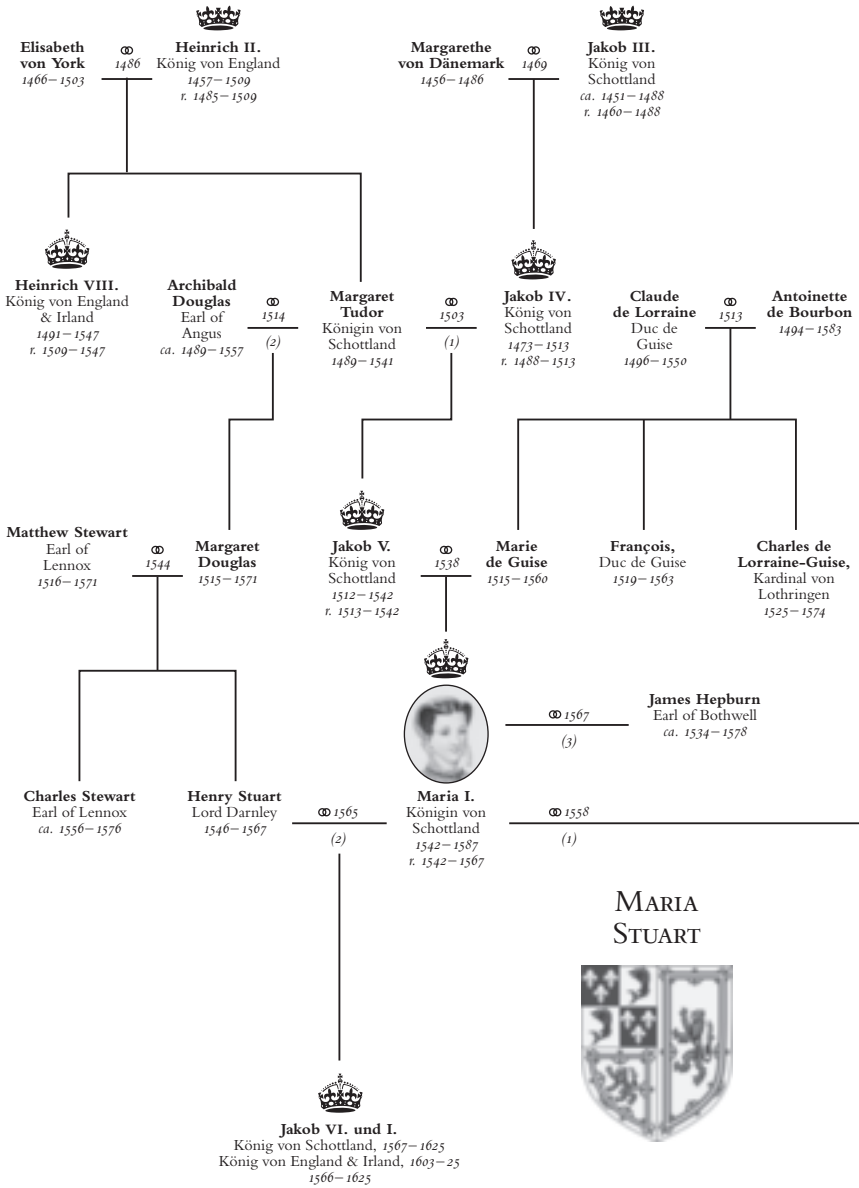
Elisabeth von York
1466–1503

⚭ 1486

Heinrich II.
König von England
1457–1509
r. 1485–1509

Margarethe von Dänemark
1456–1486

⚭ 1469

Jakob III.
König von Schottland
ca. 1451–1488
r. 1460–1488

Heinrich VIII.
König von England & Irland
1491–1547
r. 1509–1547

Archibald Douglas
Earl of Angus
ca. 1489–1557

⚭ 1514
(2)

Margaret Tudor
Königin von Schottland
1489–1541

⚭ 1503
(1)

Jakob IV.
König von Schottland
1473–1513
r. 1488–1513

Claude de Lorraine
Duc de Guise
1496–1550

⚭ 1513

Antoinette de Bourbon
1494–1583

Matthew Stewart
Earl of Lennox
1516–1571

⚭ 1544

Margaret Douglas
1515–1571

Jakob V.
König von Schottland
1512–1542
r. 1513–1542

⚭ 1538

Marie de Guise
1515–1560

François,
Duc de Guise
1519–1563

Charles de Lorraine-Guise,
Kardinal von Lothringen
1525–1574

⚭ 1567
(3)

James Hepburn
Earl of Bothwell
ca. 1534–1578

Charles Stewart
Earl of Lennox
ca. 1556–1576

Henry Stuart
Lord Darnley
1546–1567

⚭ 1565
(2)

Maria I.
Königin von Schottland
1542–1587
r. 1542–1567

⚭ 1558
(1)

Maria Stuart

Jakob VI. und I.
König von Schottland, 1567–1625
König von England & Irland, 1603–25
1566–1625